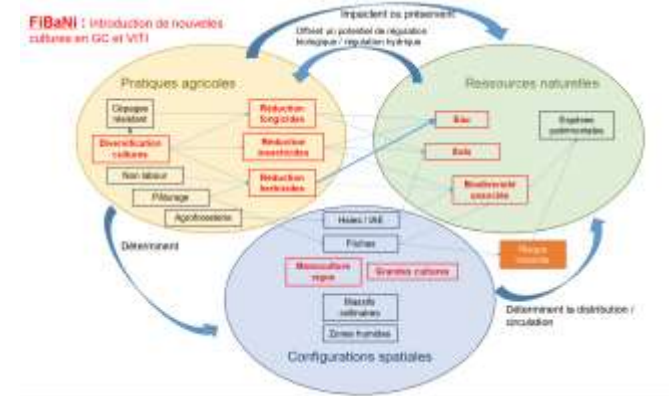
FiBaNi : Introduction de nouvelles cultures en GC et VITI

Impactent ou préservent

Offrent un potentiel de régulation biologique / régulation hydrique

Pratiques agricoles

Cépages résistants

Diversification cultures

Non labour

Pâturage

Agroforesterie

Réduction fongicides

Réduction insecticides

Réduction herbicides

Ressources naturelles

Eau

Sols

Biodiversité associée

Espèces patrimoniales

Déterminent

Haies / IAE

Friches

Monoculture vigne

Grandes cultures

Massifs calcinaires

Zones humides

Configurations spatiales

Risque incendie

Déterminent la distribution / circulation